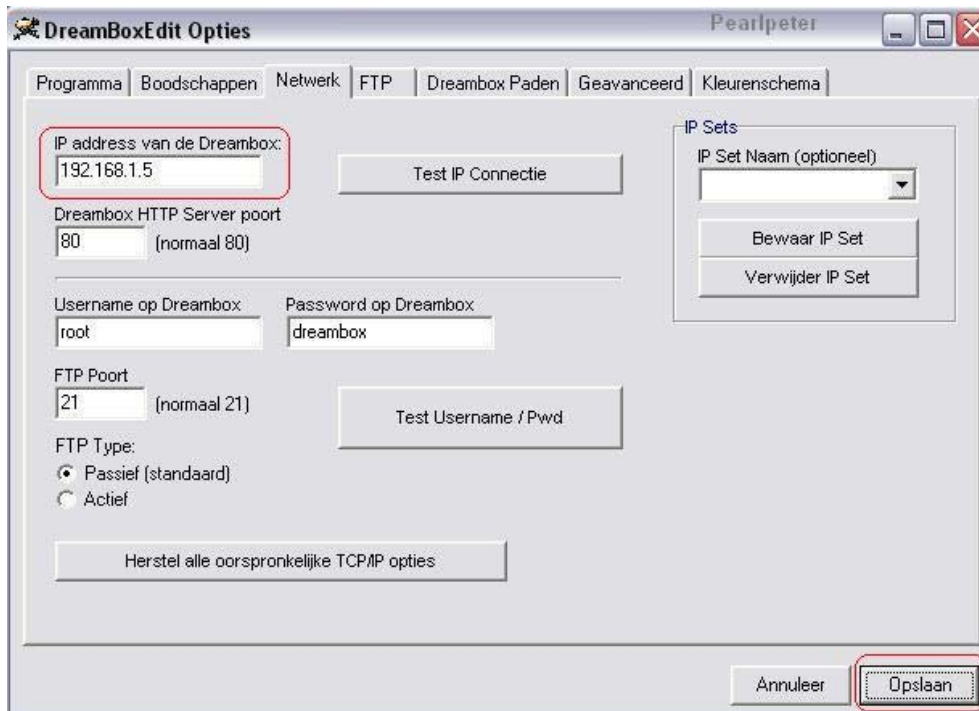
DreamBoxEdit Opties

Pearlpeter

Programma | Boodschappen | Netwerk | FTP | Dreambox Paden | Geavanceerd | Kleurenschema

IP address van de Dreambox:
192.168.1.5

Test IP Connectie

Dreambox HTTP Server poort
80 (normaal 80)

Username op Dreambox
root

Password op Dreambox
dreambox

FTP Poort
21 (normaal 21)

Test Username / Pwd

FTP Type:
Passief (standaard)
Actief

Herstel alle oorspronkelijke TCP/IP opties

IP Sets
IP Set Naam (optioneel)

Bewaar IP Set
Verwijder IP Set

Annuleer
Opslaan